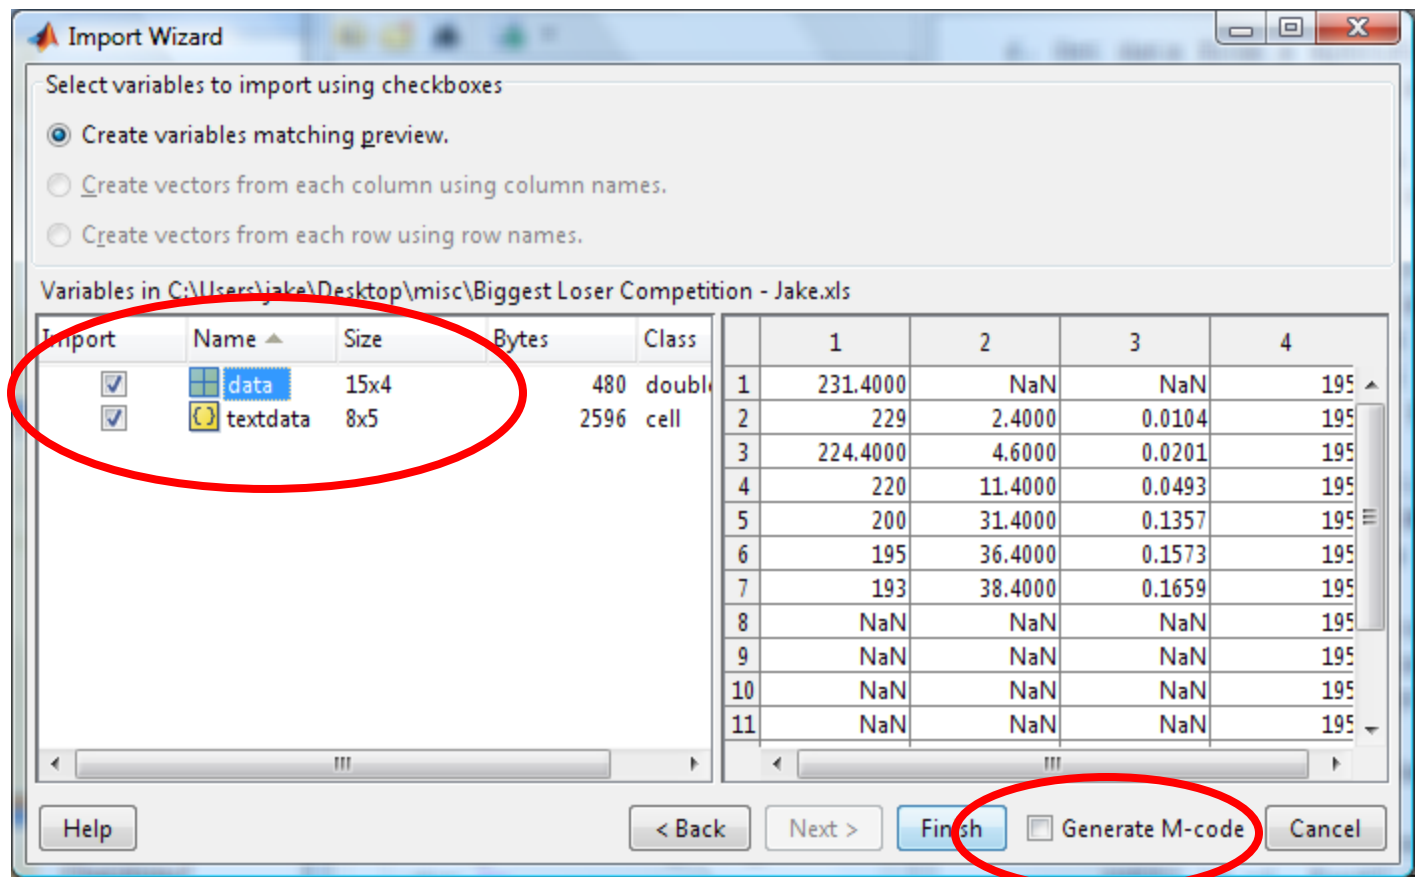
Import Wizard

Select variables to import using checkboxes

Create variables matching preview.

Create vectors from each column using column names.

Create vectors from each row using row names.

Variables in C:\Users\jake\Desktop\misc\Biggest Loser Competition - Jake.xls

| Import | Name | Size | Bytes | Class |
|---|---|---|---|---|
| ☑ | data | 15x4 | 480 | doubl |
| ☑ | textdata | 8x5 | 2596 | cell |

| | 1 | 2 | 3 | 4 |
|---|---|---|---|---|
| 1 | 231.4000 | NaN | NaN | 195 |
| 2 | 229 | 2.4000 | 0.0104 | 195 |
| 3 | 224.4000 | 4.6000 | 0.0201 | 195 |
| 4 | 220 | 11.4000 | 0.0493 | 195 |
| 5 | 200 | 31.4000 | 0.1357 | 195 |
| 6 | 195 | 36.4000 | 0.1573 | 195 |
| 7 | 193 | 38.4000 | 0.1659 | 195 |
| 8 | NaN | NaN | NaN | 195 |
| 9 | NaN | NaN | NaN | 195 |
| 10 | NaN | NaN | NaN | 195 |
| 11 | NaN | NaN | NaN | 195 |

Help   < Back   Next >   Finish   Generate M-code   Cancel